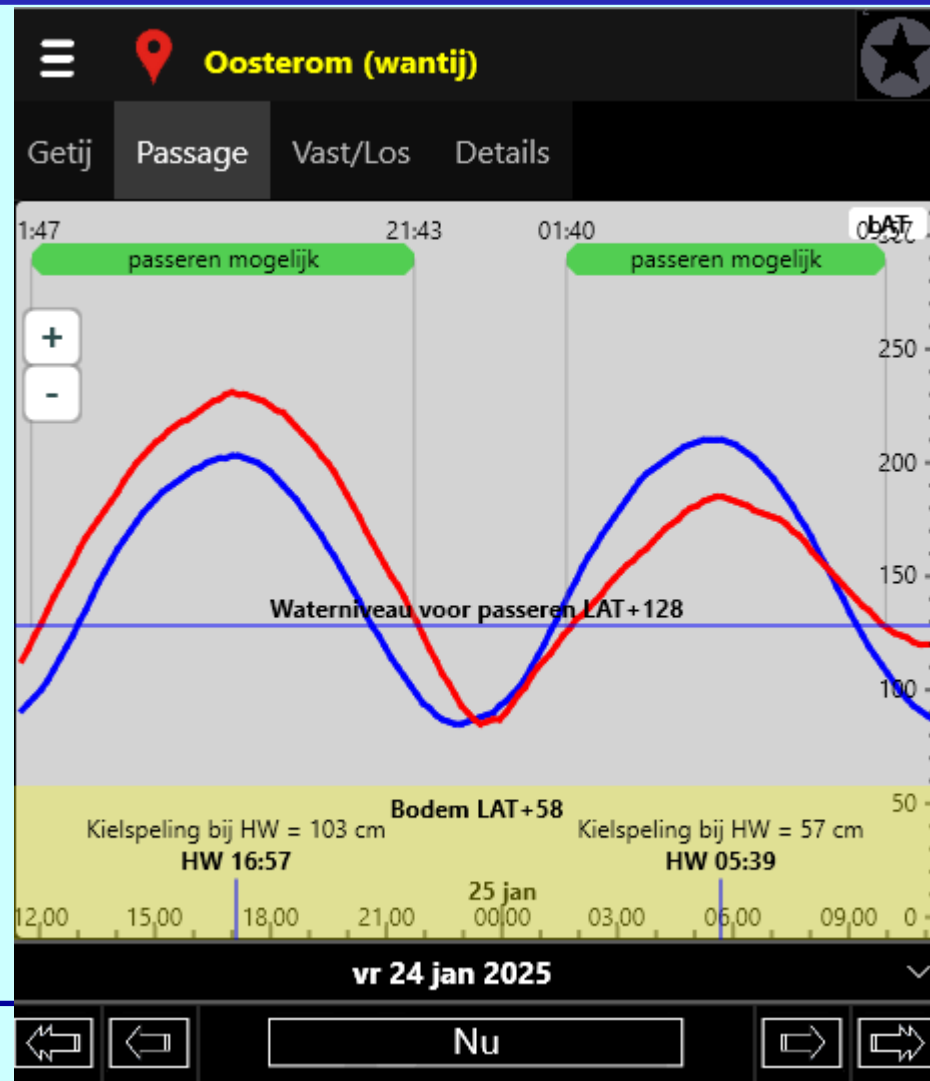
Oosterom (wantij)

Getij
Passage
Vast/Los
Details

1:47
21:43
01:40
0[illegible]
LAT
passeren mogelijk
passeren mogelijk
+
-
250
200
150
100
50
0
Waterniveau voor passeren LAT+128
Bodem LAT+58
Kielspeling bij HW = 103 cm
HW 16:57
Kielspeling bij HW = 57 cm
HW 05:39
25 jan
12,00
15,00
18,00
21,00
00,00
03,00
06,00
09,00

vr 24 jan 2025

Nu